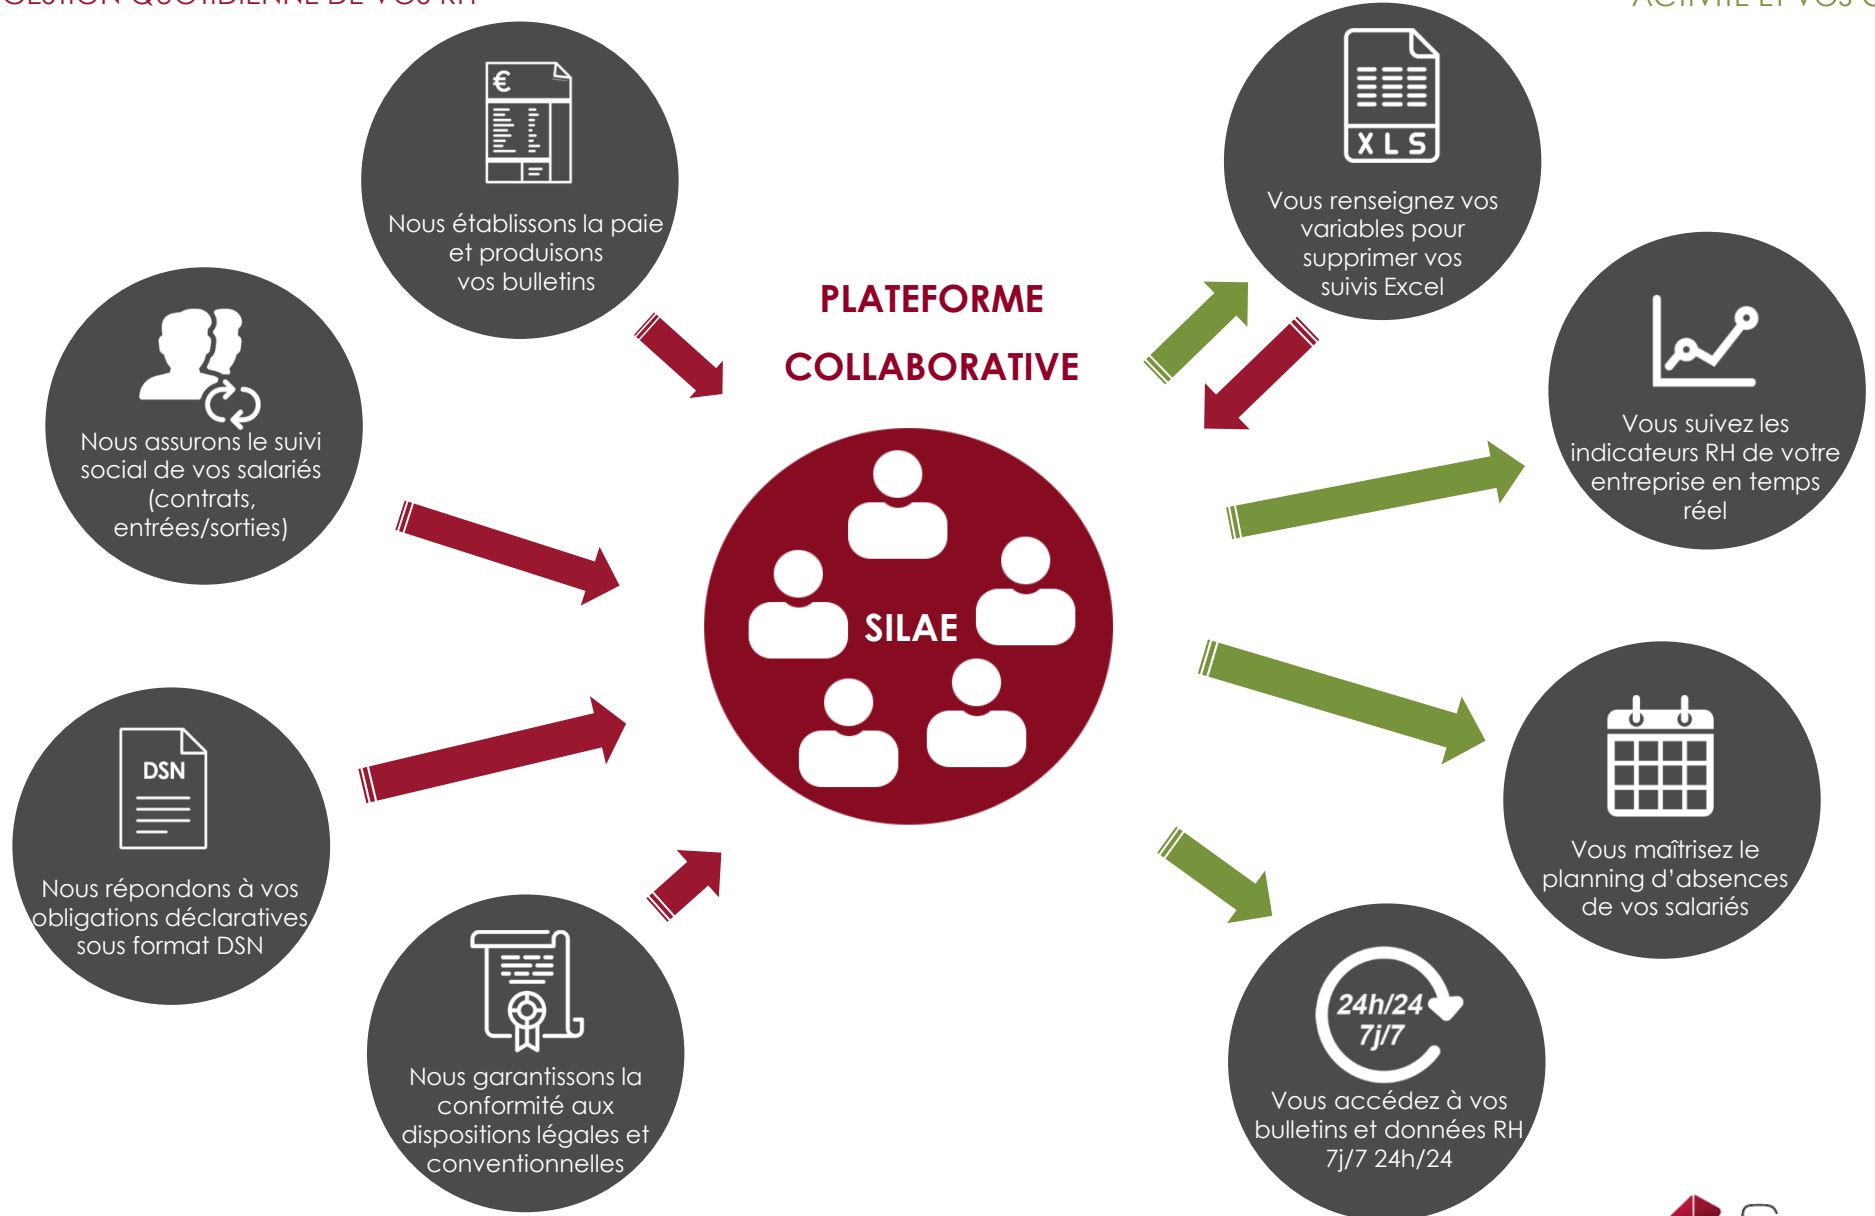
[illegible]

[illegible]

Nous établissons la paie et produisons vos bulletins

Nous assurons le suivi social de vos salariés (contrats, entrées/sorties)

DSN

Nous répondons à vos obligations déclaratives sous format DSN

Nous garantissons la conformité aux dispositions légales et conventionnelles

PLATEFORME COLLABORATIVE

SILAE

XLS

Vous renseignez vos variables pour supprimer vos suivis Excel

Vous suivez les indicateurs RH de votre entreprise en temps réel

Vous maîtrisez le planning d'absences de vos salariés

24h/24 7j/7

Vous accédez à vos bulletins et données RH 7j/7 24h/24